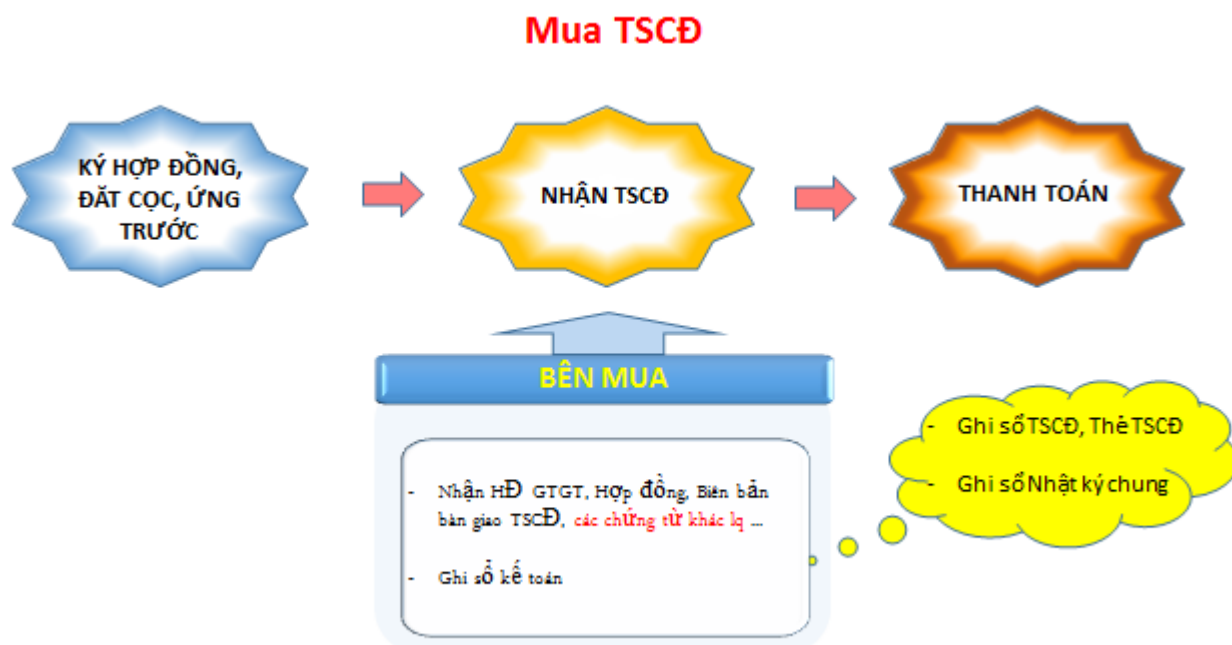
Mua TSCĐ

KÝ HỢP ĐỒNG, ĐẶT CỌC, ỨNG TRƯỚC

NHẬN TSCĐ

THANH TOÁN

BÊN MUA

- Nhận HĐ GTGT, Hợp đồng, Biên bản bàn giao TSCĐ, các chứng từ khác lq ...

- Ghi sổ kế toán

- Ghi sổ TSCĐ, Thẻ TSCĐ

- Ghi sổ Nhật ký chung